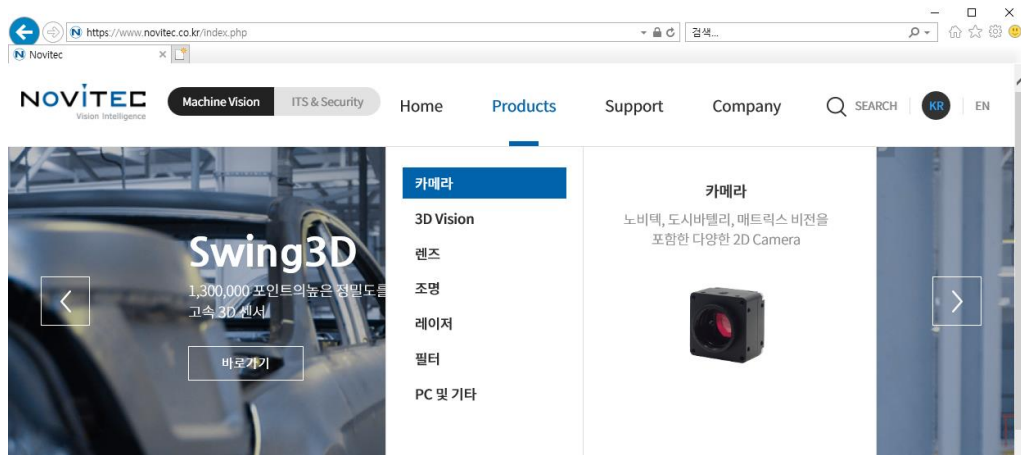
https://www.novitec.co.kr/index.php
검색...
Novitec

NOVITEC
Vision Intelligence
Machine Vision
ITS & Security
Home
Products
Support
Company
SEARCH
KR
EN

Swing3D
1,300,000 포인트의높은 정밀도를
고속 3D 센서
바로가기

카메라
3D Vision
렌즈
조명
레이저
필터
PC 및 기타

카메라
노비텍, 도시바텔리, 매트릭스 비전을 포함한 다양한 2D Camera